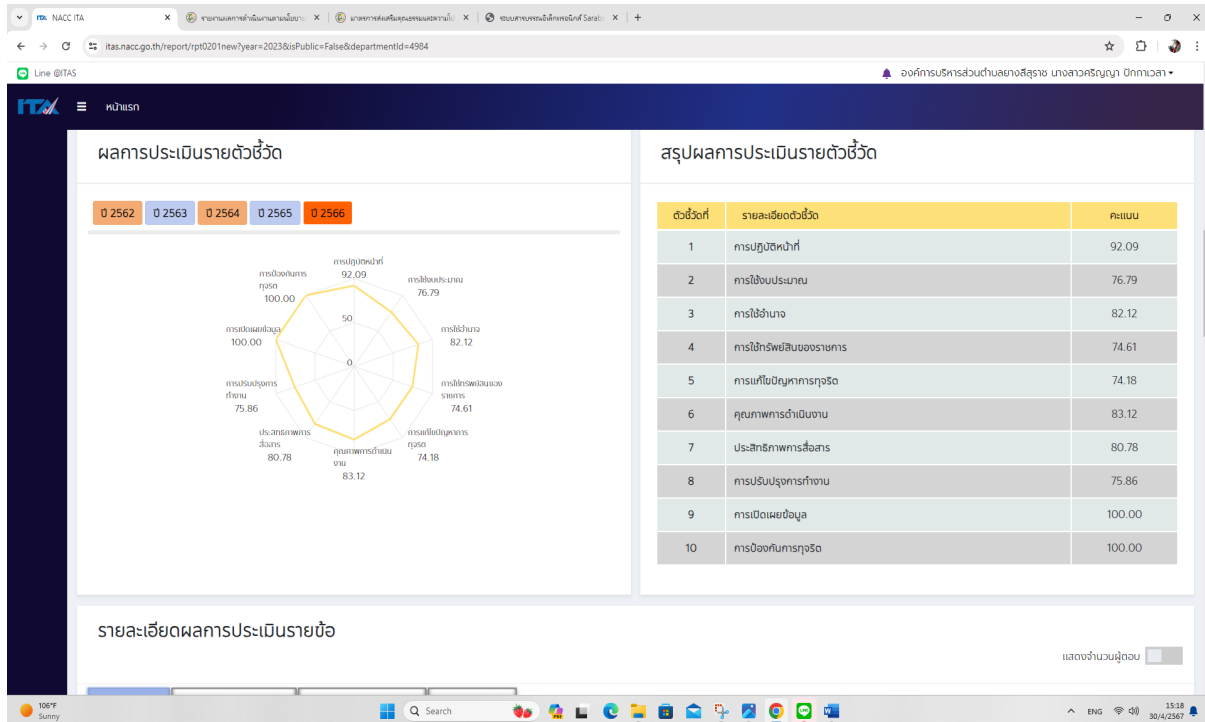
NACC ITA | รายงานผลการดำเนินงานตามนโยบาย | มาตรการส่งเสริมคุณธรรมและความโป | ระบบสารบรรณอิเล็กทรอนิกส์ Sarab

itas.nacc.go.th/report/rpt0201new?year=2023&isPublic=False&departmentId=4984

Line @ITAS

องค์การบริหารส่วนตำบลยางสีสุราช นางสาวศริญญา ปักกาเวลา

ITA หน้าแรก

ผลการประเมินรายตัวชี้วัด

ปี 2562 ปี 2563 ปี 2564 ปี 2565 ปี 2566

การปฏิบัติหน้าที่ 92.09
การใช้งบประมาณ 76.79
การใช้อำนาจ 82.12
การใช้ทรัพย์สินของราชการ 74.61
การแก้ไขปัญหาการทุจริต 74.18
คุณภาพการดำเนินงาน 83.12
ประสิทธิภาพการสื่อสาร 80.78
การปรับปรุงการทำงาน 75.86
การเปิดเผยข้อมูล 100.00
การป้องกันการทุจริต 100.00
50
0

สรุปผลการประเมินรายตัวชี้วัด

| ตัวชี้วัดที่ | รายละเอียดตัวชี้วัด | คะแนน |
|---|---|---|
| 1 | การปฏิบัติหน้าที่ | 92.09 |
| 2 | การใช้งบประมาณ | 76.79 |
| 3 | การใช้อำนาจ | 82.12 |
| 4 | การใช้ทรัพย์สินของราชการ | 74.61 |
| 5 | การแก้ไขปัญหาการทุจริต | 74.18 |
| 6 | คุณภาพการดำเนินงาน | 83.12 |
| 7 | ประสิทธิภาพการสื่อสาร | 80.78 |
| 8 | การปรับปรุงการทำงาน | 75.86 |
| 9 | การเปิดเผยข้อมูล | 100.00 |
| 10 | การป้องกันการทุจริต | 100.00 |

รายละเอียดผลการประเมินรายข้อ

แสดงจำนวนผู้ตอบ

106°F Sunny
Search
ENG 15:18 30/4/2567